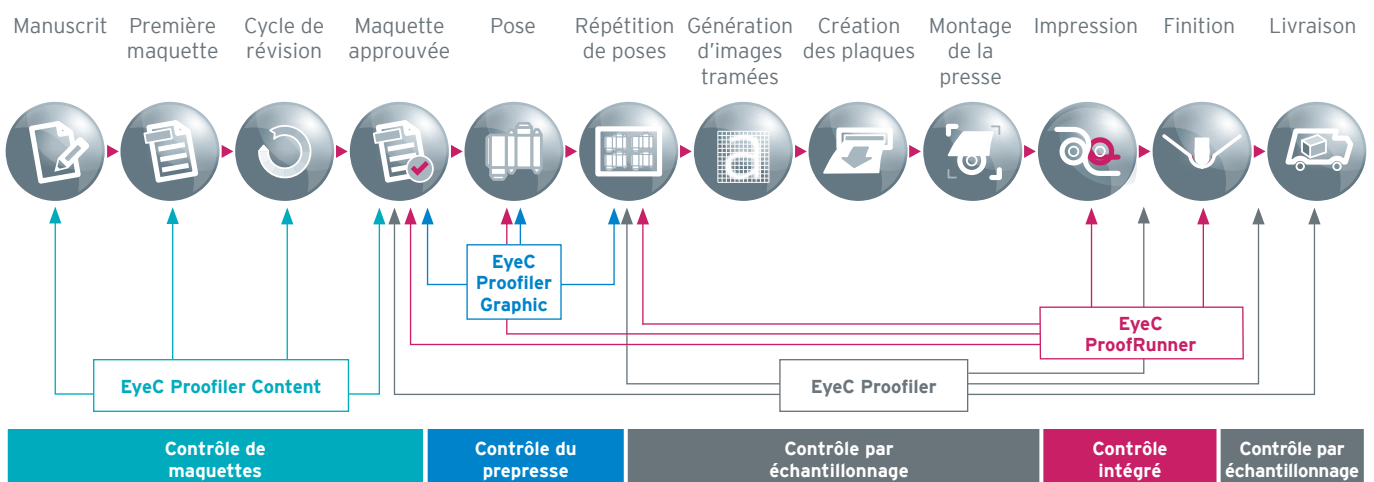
Manuscrit

Première maquette

Cycle de révision

Maquette approuvée

Pose

Répétition de poses

Génération d'images tramées

Création des plaques

Montage de la presse

Impression

Finition

Livraison

EyeC Proofiler Graphic

EyeC ProofRunner

EyeC Proofiler Content

EyeC Proofiler

Contrôle de maquettes

Contrôle du prepresse

Contrôle par échantillonnage

Contrôle intégré

Contrôle par échantillonnage